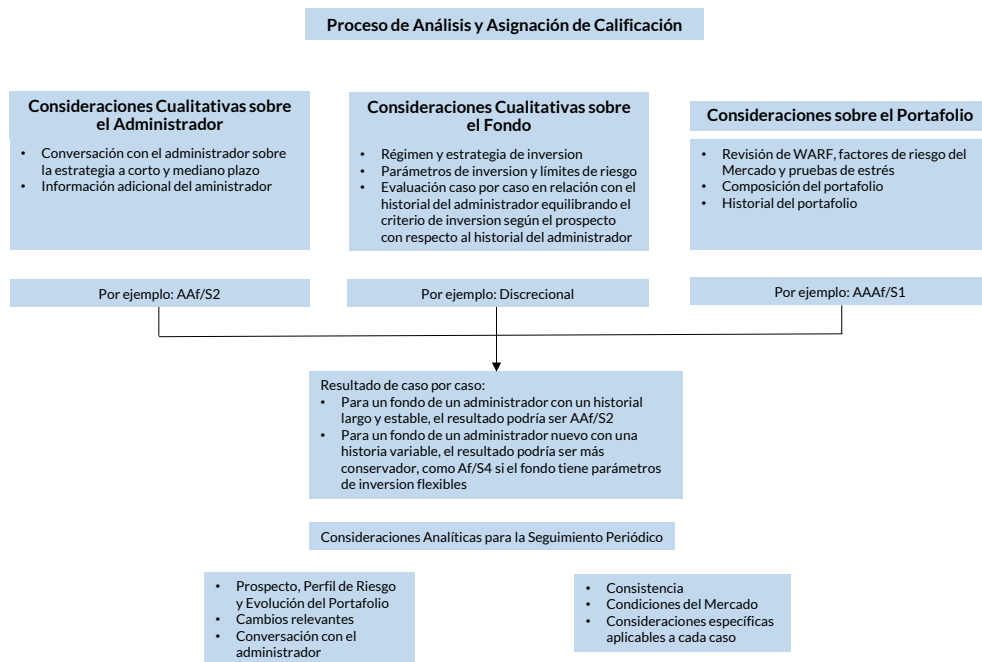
Proceso de Análisis y Asignación de Calificación

Consideraciones Cualitativas sobre el Administrador

- Conversación con el administrador sobre la estrategia a corto y mediano plazo
- Información adicional del aministrador

Consideraciones Cualitativas sobre el Fondo

- Régimen y estrategia de inversion
- Parámetros de inversion y límites de riesgo
- Evaluación caso por caso en relación con el historial del administrador equilibrando el criterio de inversion según el prospecto con respecto al historial del administrador

Consideraciones sobre el Portafolio

- Revisión de WARF, factores de riesgo del Mercado y pruebas de estrés
- Composición del portafolio
- Historial del portafolio

Por ejemplo: AAf/S2

Por ejemplo: Discrecional

Por ejemplo: AAAf/S1

Resultado de caso por caso:
- Para un fondo de un administrador con un historial largo y estable, el resultado podría ser AAf/S2
- Para un fondo de un administrador nuevo con una historia variable, el resultado podría ser más conservador, como Af/S4 si el fondo tiene parámetros de inversion flexibles

Consideraciones Analíticas para la Seguimiento Periódico

- Prospecto, Perfil de Riesgo y Evolución del Portafolio
- Cambios relevantes
- Conversación con el administrador

- Consistencia
- Condiciones del Mercado
- Consideraciones específicas aplicables a cada caso